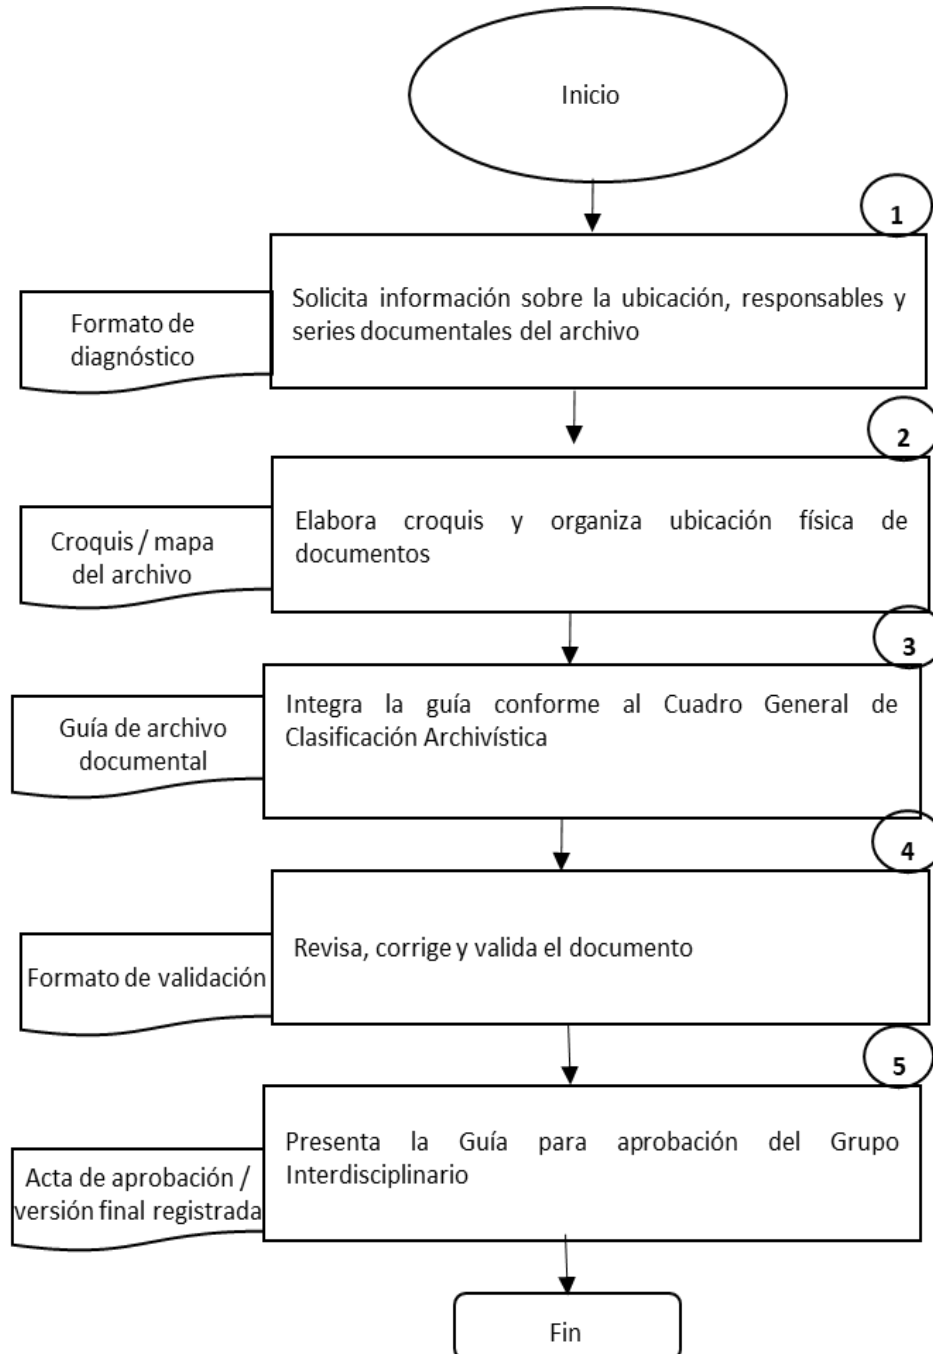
Inicio

1

Formato de diagnóstico

Solicita información sobre la ubicación, responsables y series documentales del archivo

2

Croquis / mapa del archivo

Elabora croquis y organiza ubicación física de documentos

3

Guía de archivo documental

Integra la guía conforme al Cuadro General de Clasificación Archivística

4

Formato de validación

Revisa, corrige y valida el documento

5

Acta de aprobación / versión final registrada

Presenta la Guía para aprobación del Grupo Interdisciplinario

Fin